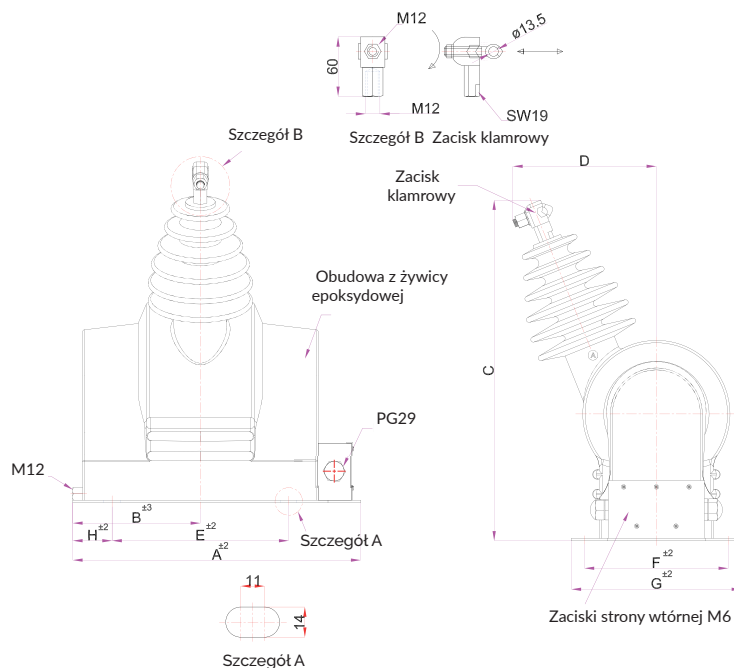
M12

60

ø13.5

M12

SW19

Szczegół B Zacisk klamrowy

Szczegół B

D

Zacisk klamrowy

Obudowa z żywicy epoksydowej

C

PG29

M12

$B^{\pm3}$

$H^{\pm2}$

$E^{\pm2}$

$A^{\pm2}$

Szczegół A

$F^{\pm2}$

$G^{\pm2}$

11

14

Zaciski strony wtórnej M6

Szczegół A